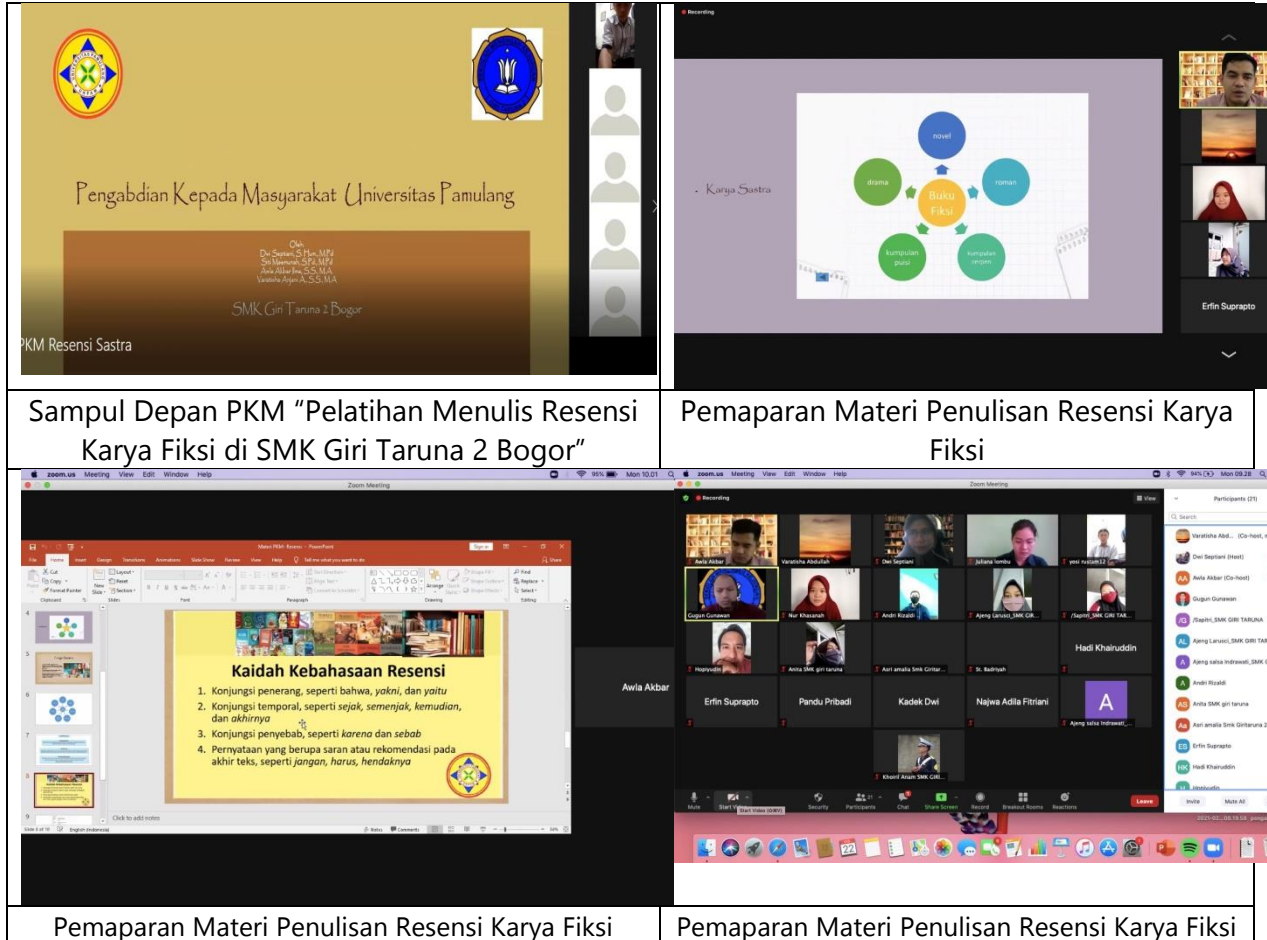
Pengabdian Kepada Masyarakat Universitas Pamulang

Oleh:
Dwi Septiani, S.Hum., M.Pd
Siti Maemunah, S.Pd., M.Pd
Awla Akbar Ilma, S.S., M.A.
Varatisha Anjani A., S.S., M.A.

SMK Giri Taruna 2 Bogor

PKM Resensi Sastra

Recording

Karya Sastra

novel
drama
Buku Fiksi
roman
kumpulan puisi
kumpulan cerpen

Erfin Suprapto

| Sampul Depan PKM "Pelatihan Menulis Resensi Karya Fiksi di SMK Giri Taruna 2 Bogor" | Pemaparan Materi Penulisan Resensi Karya Fiksi |
|---|---|

zoom.us Meeting View Edit Window Help
Mon 10.01
Zoom Meeting

Kaidah Kebahasaan Resensi
1. Konjungsi penerang, seperti bahwa, yakni, dan yaitu
2. Konjungsi temporal, seperti sejak, semenjak, kemudian, dan akhirnya
3. Konjungsi penyebab, seperti karena dan sebab
4. Pernyataan yang berupa saran atau rekomendasi pada akhir teks, seperti jangan, harus, hendaknya

Click to add notes

Awla Akbar

zoom.us Meeting View Edit Window Help
Mon 09.28
Zoom Meeting
Recording
Participants (21)
Awla Akbar
Varatisha Abdullah
Dwi Septiani
Juliana lombu
yosi rustam12
Gugun Gunawan
Nur Khasanah
Andri Rizaldi
Ajeng Larusci_SMK GIR...
/Sapitri_SMK GIRI TAR...
Hopiyudin
Anita SMK giri taruna
Asri amalia SMK Giritar...
St. Badriyah
Hadi Khairuddin
Erfin Suprapto
Pandu Pribadi
Kadek Dwi
Najwa Adila Fitriani
Ajeng salsa Indrawati_...
Khoeril Anam SMK GIRI...
Varatisha Abd... (Co-host)
Dwi Septiani (Host)
Awla Akbar (Co-host)
Gugun Gunawan
/Sapitri_SMK GIRI TARUNA
Ajeng Larusci_SMK GIRI TAR
Ajeng salsa Indrawati_SMK
Andri Rizaldi
Anita SMK giri taruna
Asri amalia Smk Giritaruna 2
Erfin Suprapto
Hadi Khairuddin
Mute
Start Video
Security
Participants
Chat
Share Screen
Record
Breakout Rooms
Reactions
Leave
Invite
Mute All

| Pemaparan Materi Penulisan Resensi Karya Fiksi | Pemaparan Materi Penulisan Resensi Karya Fiksi |
|---|---|